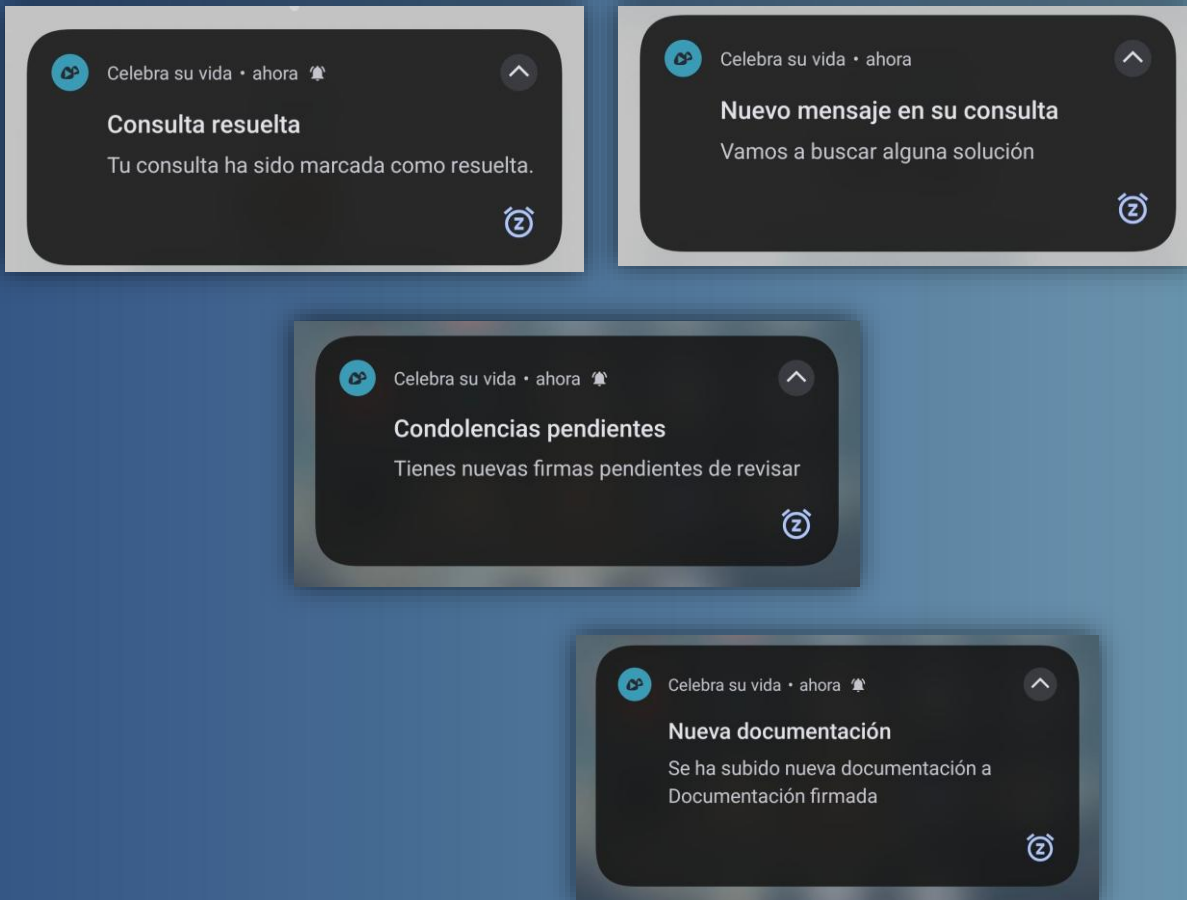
Celebra su vida • ahora

Consulta resuelta

Tu consulta ha sido marcada como resuelta.

Celebra su vida • ahora

Nuevo mensaje en su consulta

Vamos a buscar alguna solución

Celebra su vida • ahora

Condolencias pendientes

Tienes nuevas firmas pendientes de revisar

Celebra su vida • ahora

Nueva documentación

Se ha subido nueva documentación a Documentación firmada